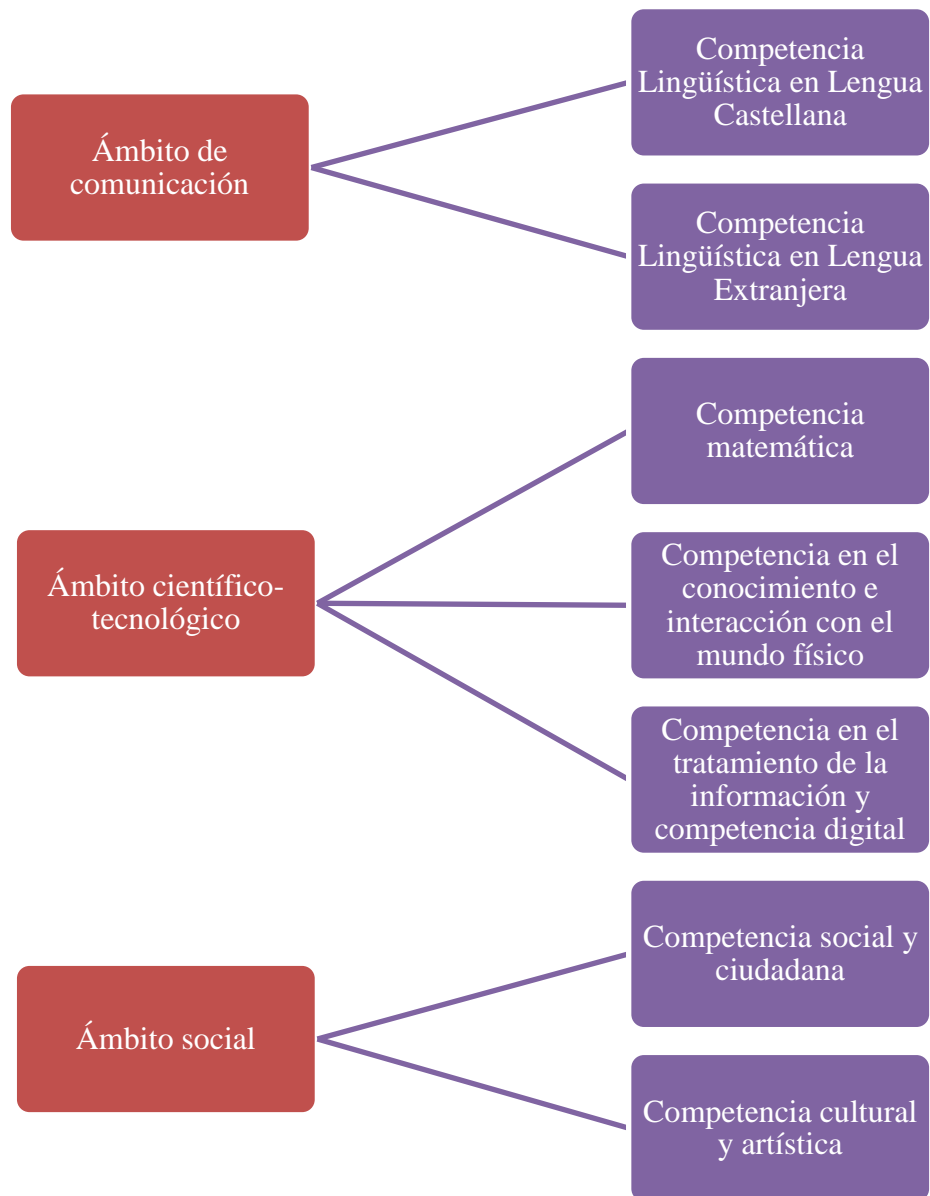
Ámbito de comunicación

Competencia Lingüística en Lengua Castellana

Competencia Lingüística en Lengua Extranjera

Ámbito científico-tecnológico

Competencia matemática

Competencia en el conocimiento e interacción con el mundo físico

Competencia en el tratamiento de la información y competencia digital

Ámbito social

Competencia social y ciudadana

Competencia cultural y artística